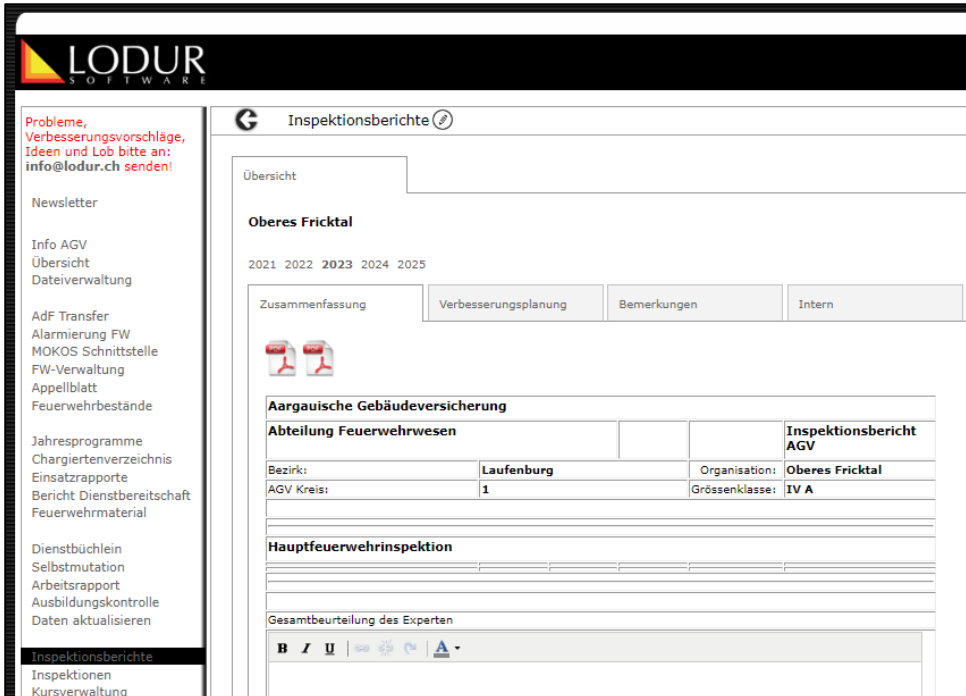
LODUR
SOFTWARE

Probleme, Verbesserungsvorschläge, Ideen und Lob bitte an: info@lodur.ch senden!

Newsletter

Info AGV
Übersicht
Dateiverwaltung

AdF Transfer
Alarmierung FW
MOKOS Schnittstelle
FW-Verwaltung
Appellblatt
Feuerwehrbestände

Jahresprogramme
Chargiertenverzeichnis
Einsatzrapporte
Bericht Dienstbereitschaft
Feuerwehrmaterial

Dienstbüchlein
Selbstmutation
Arbeitsrapport
Ausbildungskontrolle
Daten aktualisieren

Inspektionsberichte
Inspektionen
Kursverwaltung

Inspektionsberichte

Übersicht

Oberes Fricktal

2021 2022 2023 2024 2025

Zusammenfassung | Verbesserungsplanung | Bemerkungen | Intern

| Aargauische Gebäudeversicherung | | | |
|---|---|---|---|
| Abteilung Feuerwehrwesen | | | Inspektionsbericht AGV |
| Bezirk: | Laufenburg | Organisation: | Oberes Fricktal |
| AGV Kreis: | 1 | Grössenklasse: | IV A |

Hauptfeuerwehrinspektion

Gesamtbeurteilung des Experten

B I U A